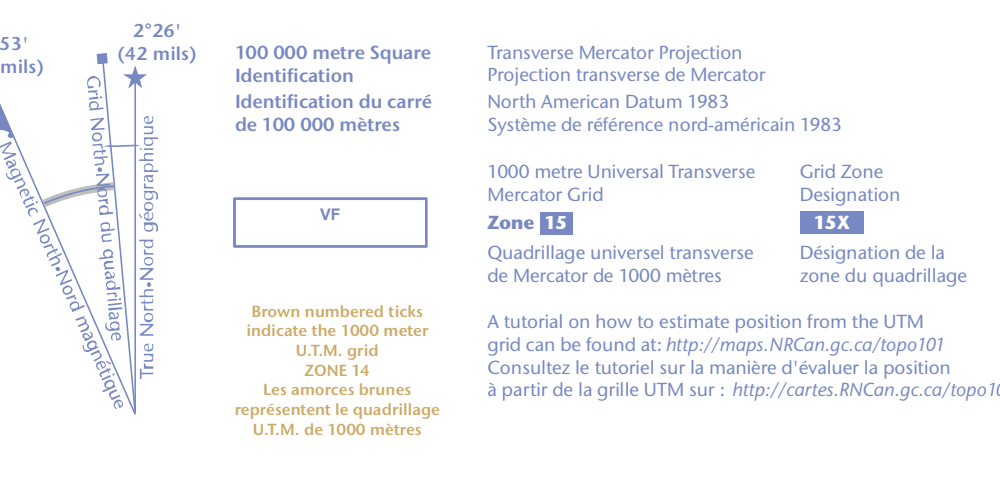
53'
mils)

2°26'
(42 mils)

Magnetic North•Nord magnétique

Grid North•Nord du quadrillage

True North•Nord géographique

100 000 metre Square Identification
Identification du carré de 100 000 mètres

VF

Brown numbered ticks indicate the 1000 meter U.T.M. grid
ZONE 14
Les amorces brunes représentent le quadrillage U.T.M. de 1000 mètres

Transverse Mercator Projection
Projection transverse de Mercator
North American Datum 1983
Système de référence nord-américain 1983

1000 metre Universal Transverse Mercator Grid
Zone 15
Quadrillage universel transverse de Mercator de 1000 mètres

Grid Zone Designation
15X
Désignation de la zone du quadrillage

A tutorial on how to estimate position from the UTM grid can be found at: http://maps.NRCan.gc.ca/topo101
Consultez le tutoriel sur la manière d'évaluer la position à partir de la grille UTM sur : http://cartes.RNCan.gc.ca/topo10